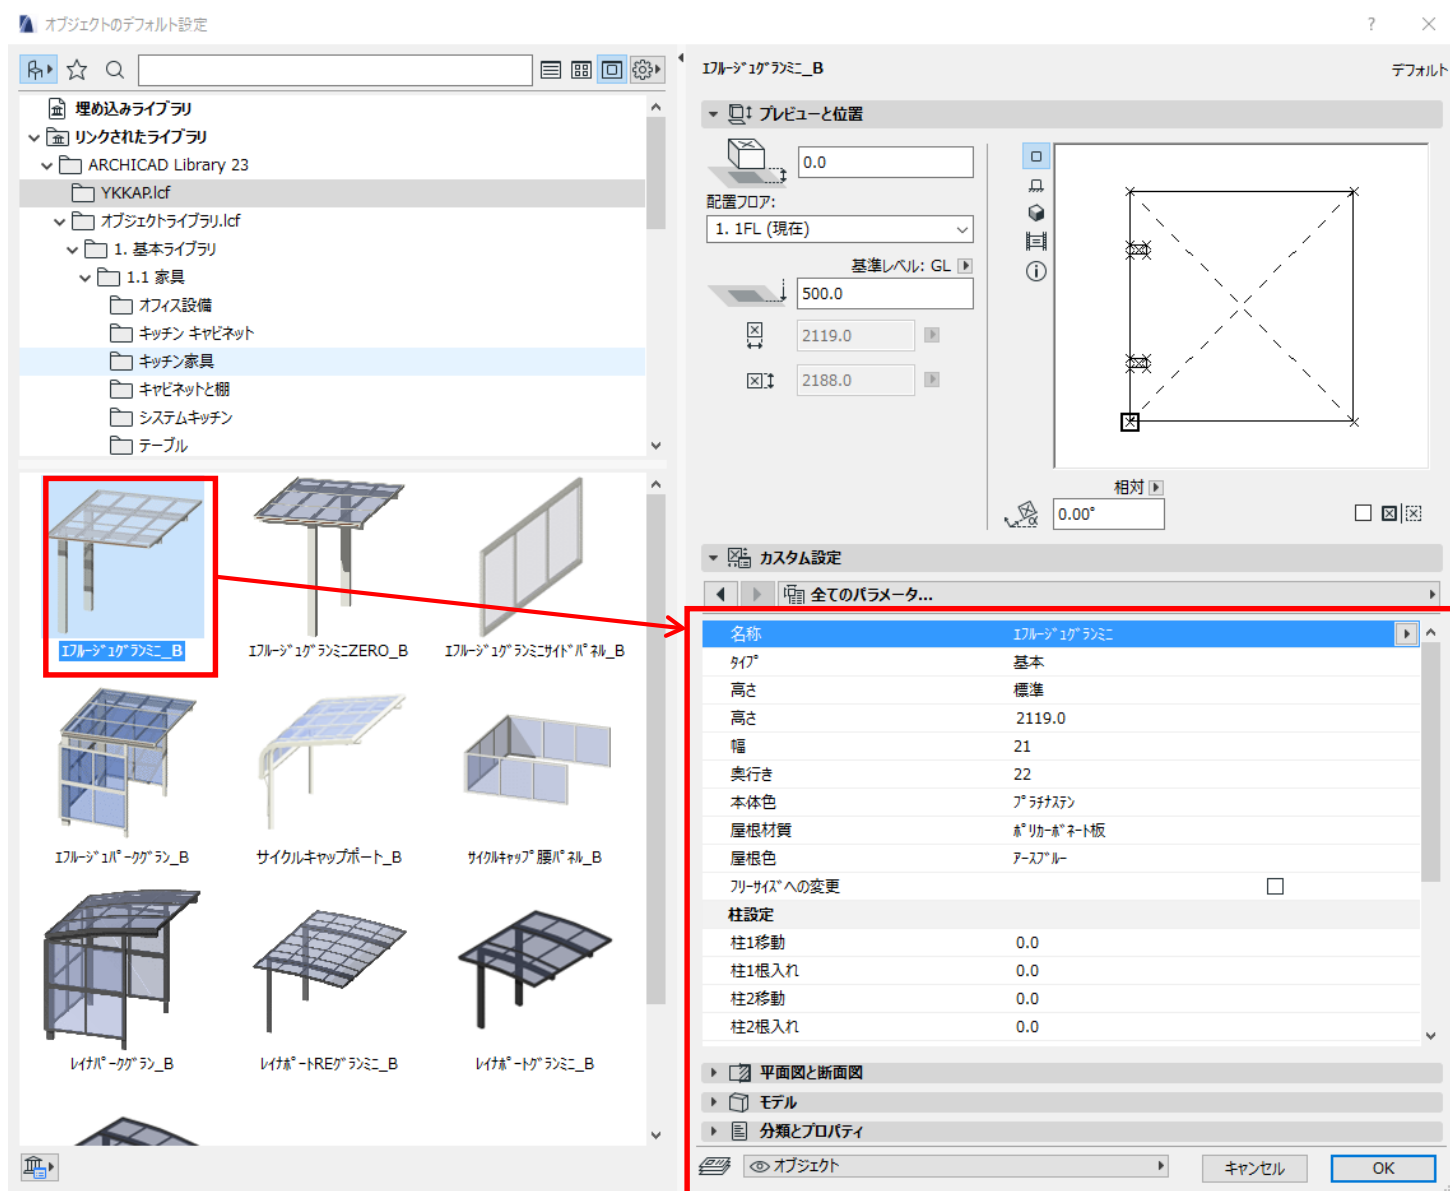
オブジェクトのデフォルト設定

埋め込みライブラリ
リンクされたライブラリ
ARCHICAD Library 23
YKKAP.lcf
オブジェクトライブラリ.lcf
1. 基本ライブラリ
1.1 家具
オフィス設備
キッチン キャビネット
キッチン家具
キャビネットと棚
システムキッチン
テーブル

ｴﾌﾙｰｼﾞｭｸﾞﾗﾝﾐﾆ_B
ｴﾌﾙｰｼﾞｭｸﾞﾗﾝﾐﾆZERO_B
ｴﾌﾙｰｼﾞｭｸﾞﾗﾝﾐﾆｻｲﾄﾞﾊﾟﾈﾙ_B
ｴﾌﾙｰｼﾞｭﾊﾟｰｸﾞﾗﾝ_B
サイクルキャップポート_B
ｻｲｸﾙｷｬｯﾌﾟ腰ﾊﾟﾈﾙ_B
ﾚｲﾅﾊﾟｰｸﾞﾗﾝ_B
ﾚｲﾅﾎﾟｰﾄREｸﾞﾗﾝﾐﾆ_B
ﾚｲﾅﾎﾟｰﾄｸﾞﾗﾝﾐﾆ_B

ｴﾌﾙｰｼﾞｭｸﾞﾗﾝﾐﾆ_B
デフォルト
プレビューと位置
0.0
配置フロア:
1. 1FL (現在)
基準レベル: GL
500.0
2119.0
2188.0
相対
0.00°
カスタム設定
全てのパラメータ...

| 名称 | ｴﾌﾙｰｼﾞｭｸﾞﾗﾝﾐﾆ |
|---|---|
| ﾀｲﾌﾟ | 基本 |
| 高さ | 標準 |
| 高さ | 2119.0 |
| 幅 | 21 |
| 奥行き | 22 |
| 本体色 | ﾌﾟﾗﾁﾅｽﾃﾝ |
| 屋根材質 | ﾎﾟﾘｶｰﾎﾞﾈｰﾄ板 |
| 屋根色 | ｱｰｽﾌﾞﾙｰ |
| ﾌﾘｰｻｲｽﾞへの変更 | ☐ |
| 柱設定 | |
| 柱1移動 | 0.0 |
| 柱1根入れ | 0.0 |
| 柱2移動 | 0.0 |
| 柱2根入れ | 0.0 |

平面図と断面図
モデル
分類とプロパティ
オブジェクト
キャンセル
OK